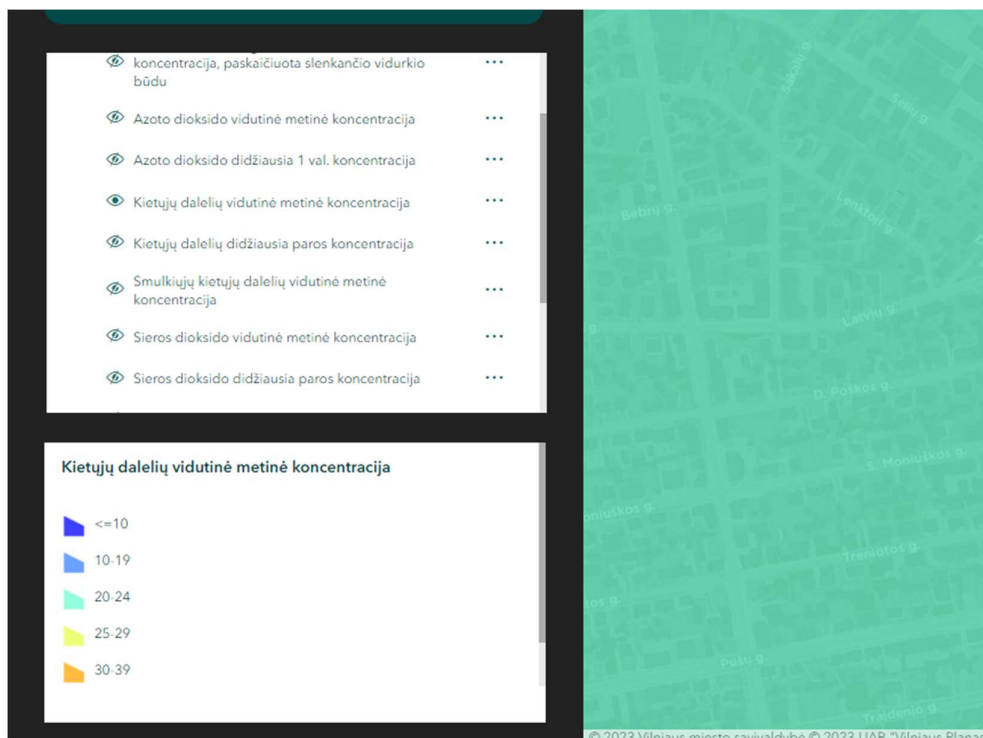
koncentracija, paskaičiuota slenkančio vidurkio būdu ···

Azoto dioksido vidutinė metinė koncentracija ···

Azoto dioksido didžiausia 1 val. koncentracija ···

Kietųjų dalelių vidutinė metinė koncentracija ···

Kietųjų dalelių didžiausia paros koncentracija ···

Smulkiųjų kietųjų dalelių vidutinė metinė koncentracija ···

Sieros dioksido vidutinė metinė koncentracija ···

Sieros dioksido didžiausia paros koncentracija ···

Kietųjų dalelių vidutinė metinė koncentracija

<=10

10-19

20-24

25-29

30-39

Sakalų g.

Šilių g.

Bebrų g.

Lenktoji g.

Latvių g.

D. Poškos g.

S. Moniuškos g.

Moniuškos g.

Trenionos g.

Pušų g.

Traidenio g.

© 2023 Vilniaus miesto savivaldybė © 2023 UAB "Vilniaus Plana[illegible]